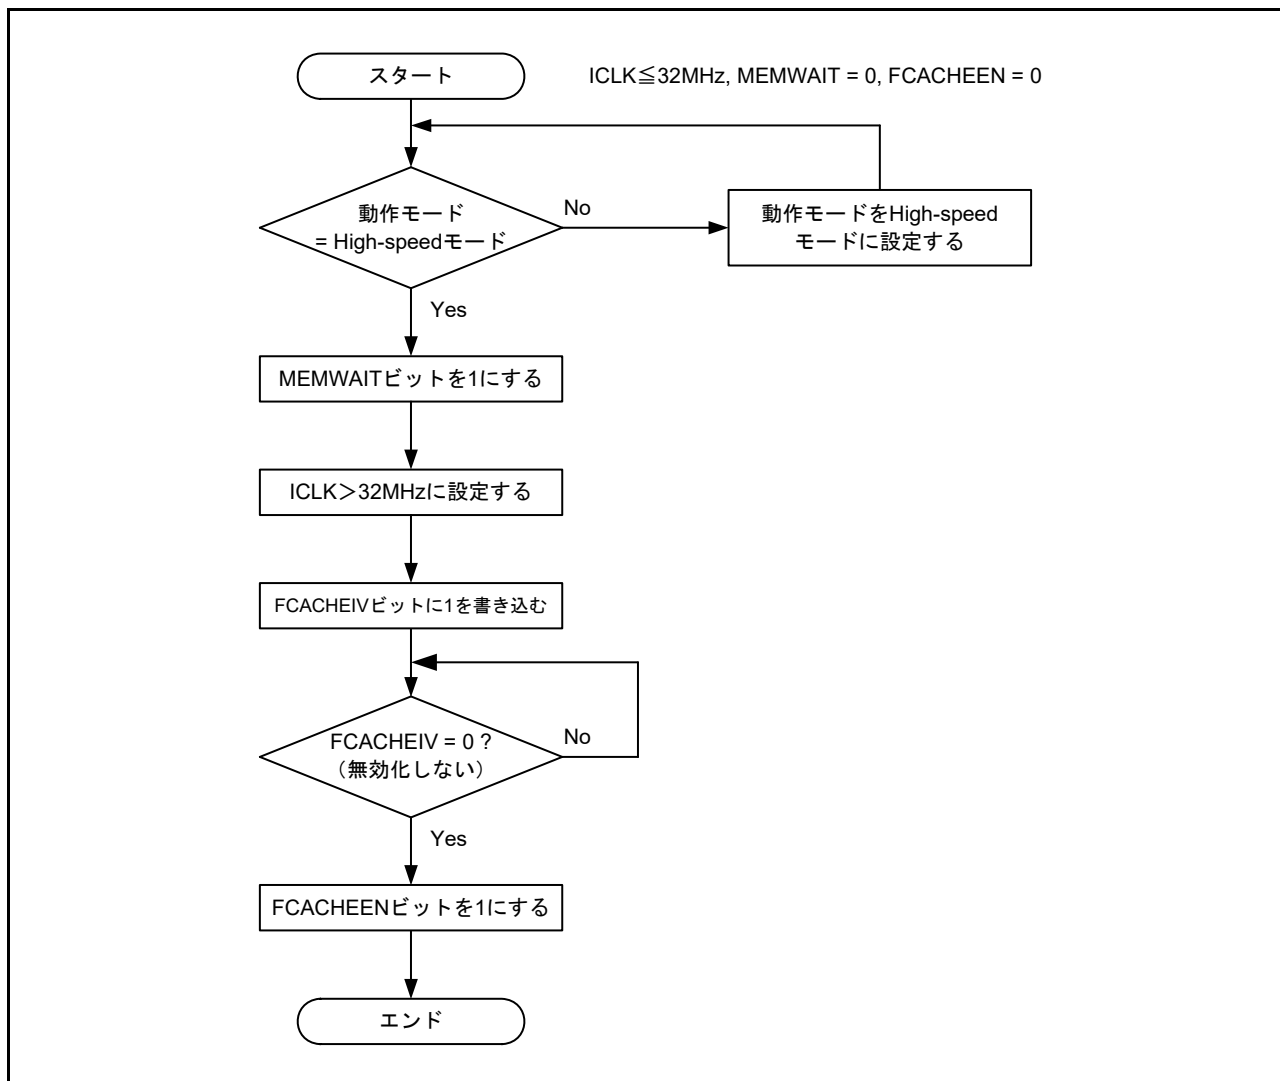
スタート

ICLK≦32MHz, MEMWAIT = 0, FCACHEEN = 0

動作モード
= High-speedモード

No

動作モードをHigh-speed
モードに設定する

Yes

MEMWAITビットを1にする

ICLK＞32MHzに設定する

FCACHEIVビットに1を書き込む

FCACHEIV = 0 ?
（無効化しない）

No

Yes

FCACHEENビットを1にする

エンド